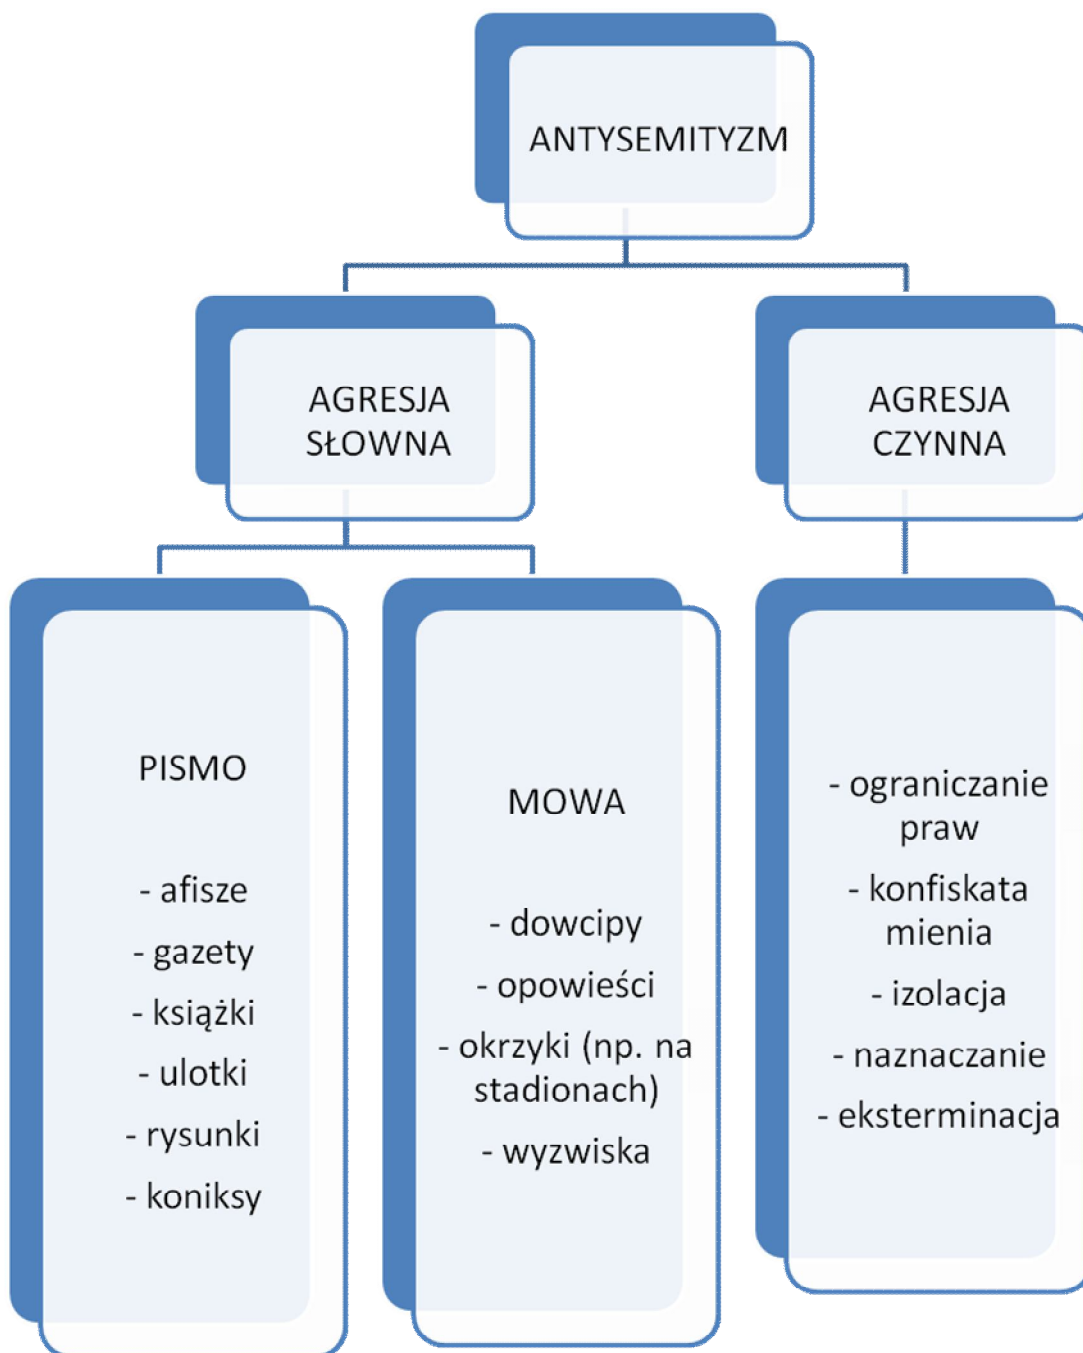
ANTYSEMITYZM

AGRESJA SŁOWNA

AGRESJA CZYNNA

PISMO

- afisze
- gazety
- książki
- ulotki
- rysunki
- koniksy

MOWA

- dowcipy
- opowieści
- okrzyki (np. na stadionach)
- wyzwiska

- ograniczanie praw
- konfiskata mienia
- izolacja
- naznaczanie
- eksterminacja